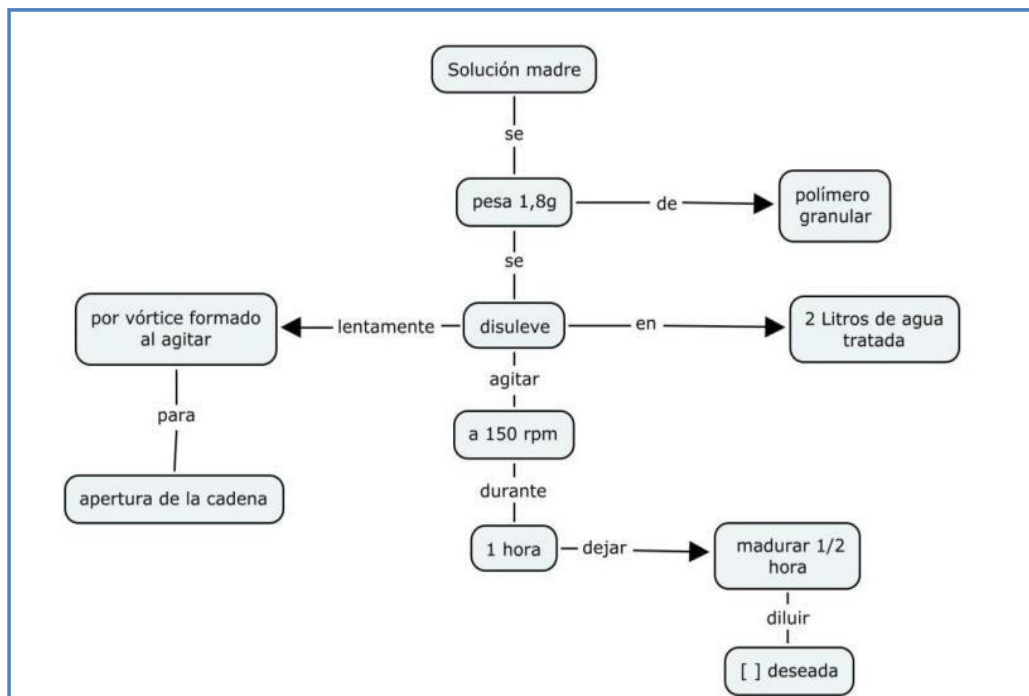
Solución madre

se

pesa 1,8g

de

polímero granular

se

por vórtice formado al agitar

lentamente

disuleve

en

2 Litros de agua tratada

agitar

para

a 150 rpm

apertura de la cadena

durante

1 hora

dejar

madurar 1/2 hora

diluir

[ ] deseada